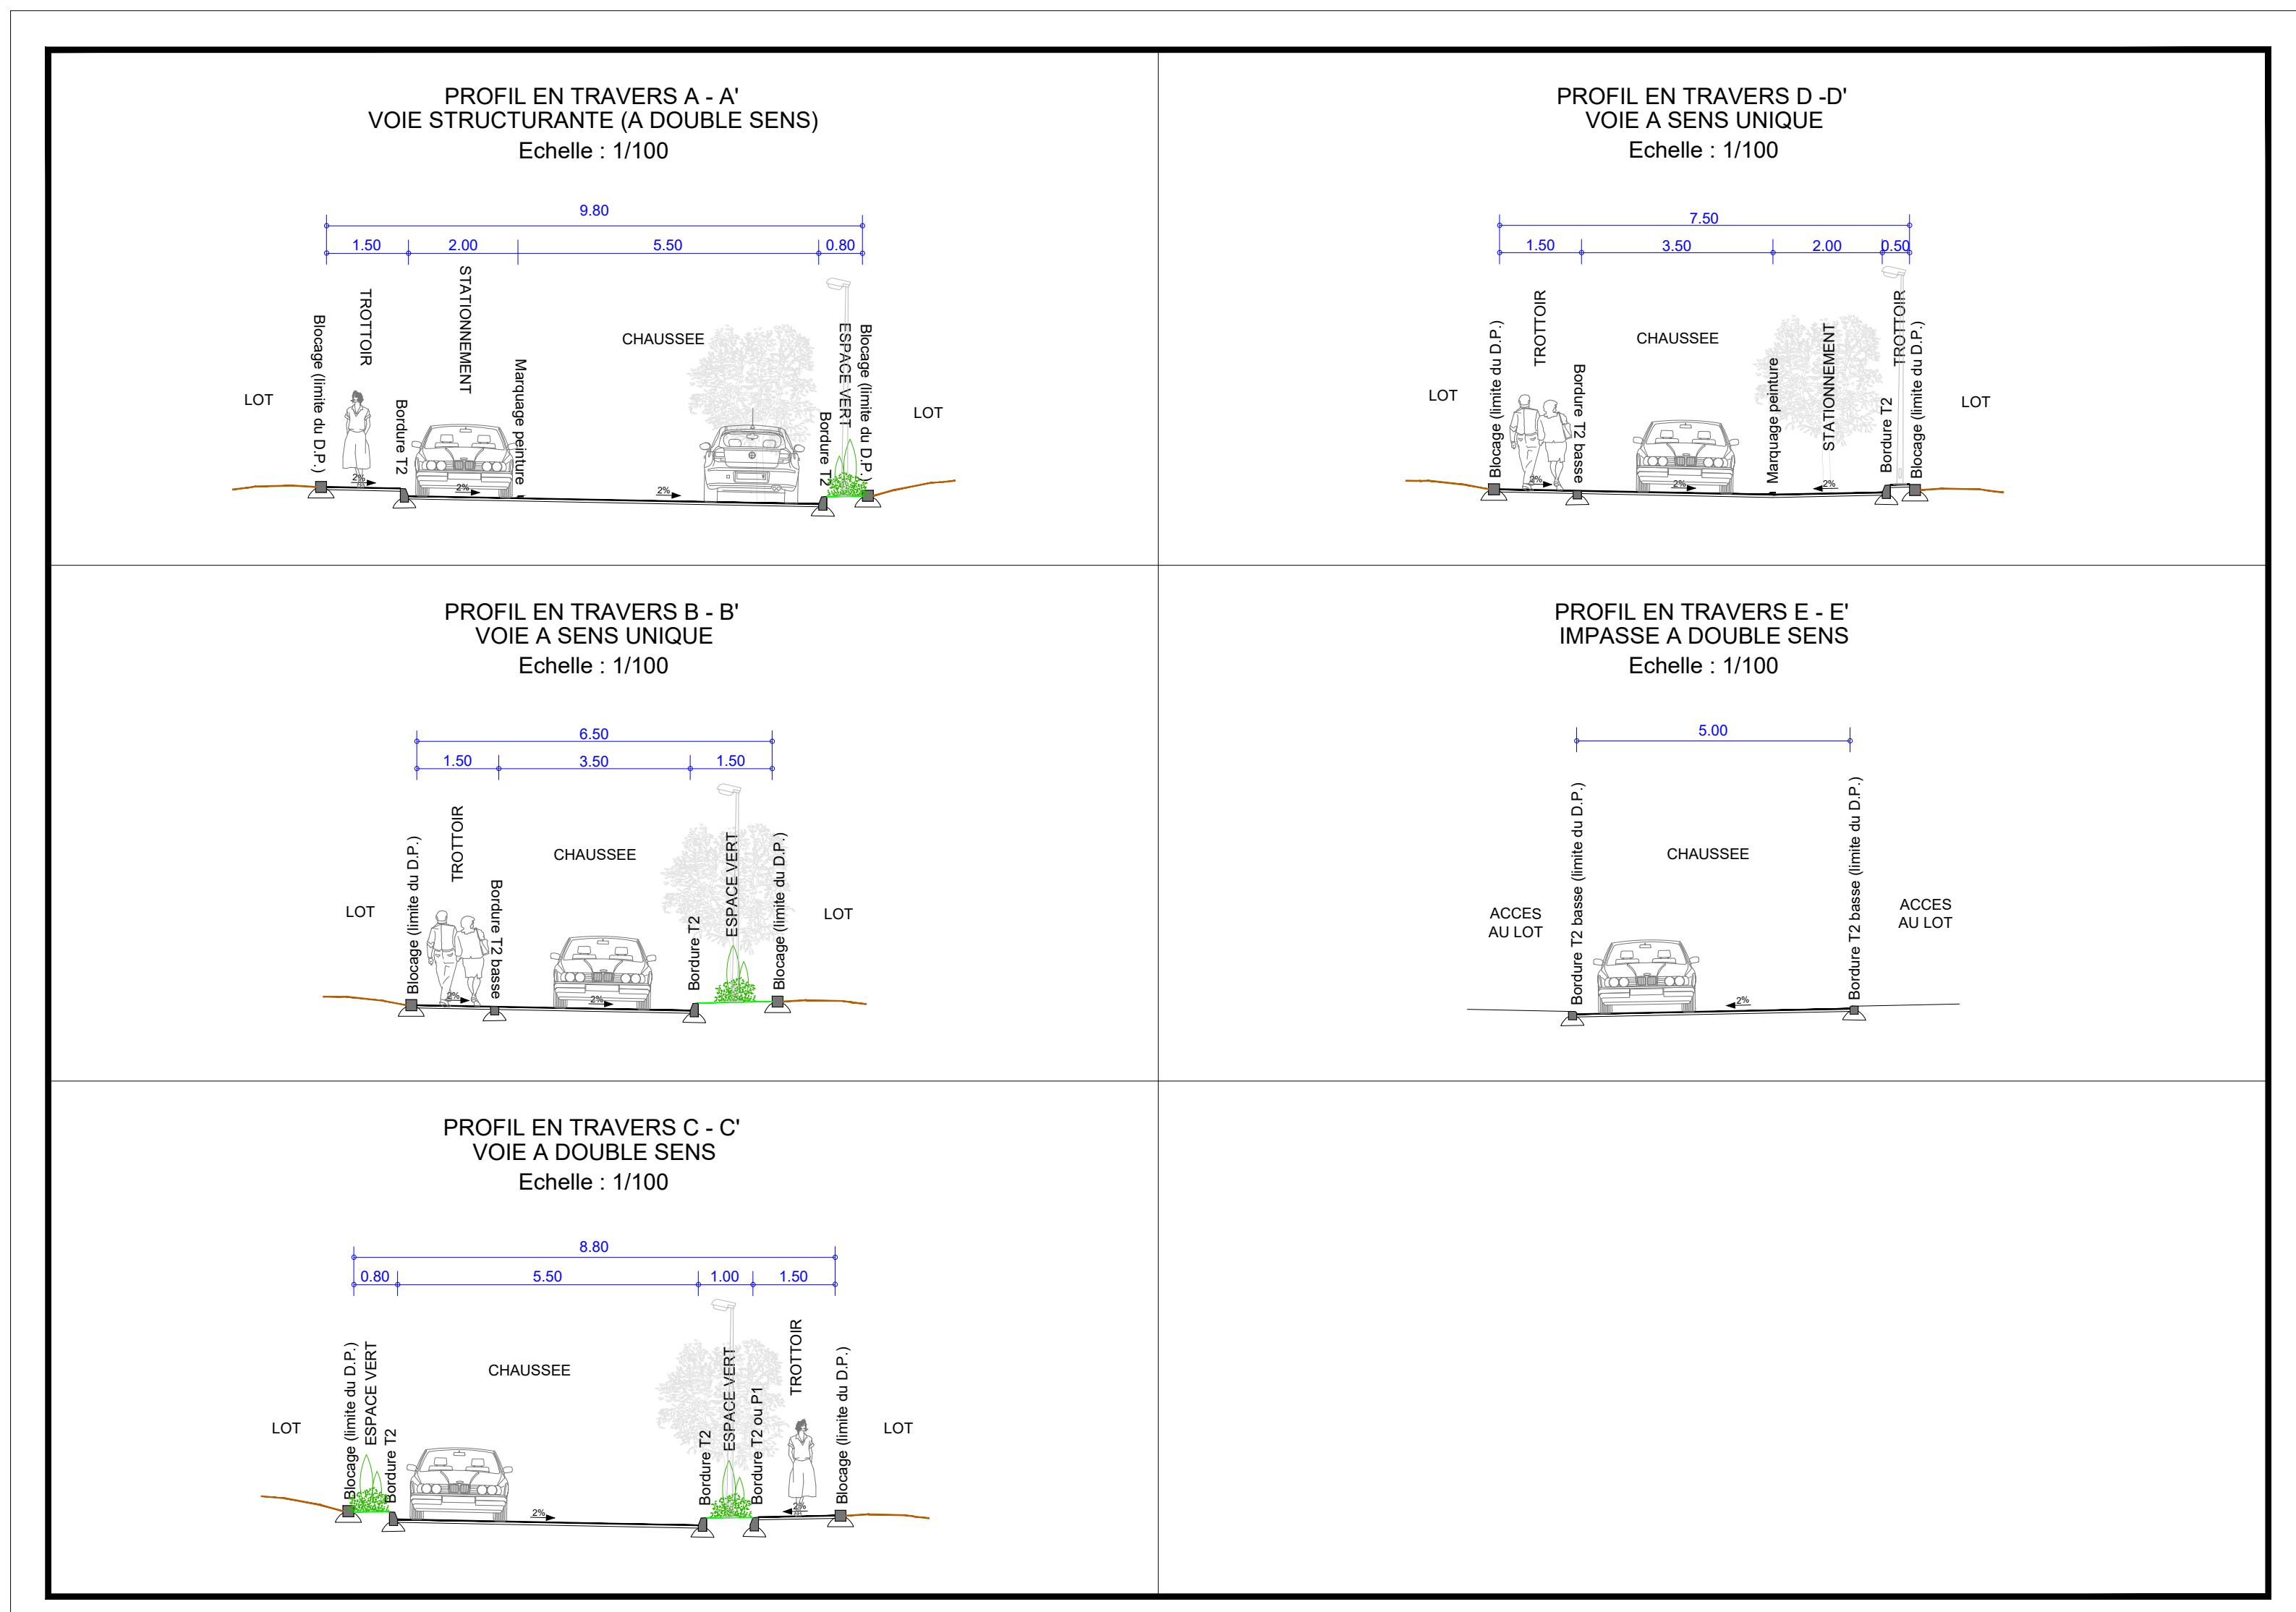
PROFIL EN TRAVERS A - A'
VOIE STRUCTURANTE (A DOUBLE SENS)
Echelle : 1/100

9.80
1.50
2.00
5.50
0.80

LOT
Blocage (limite du D.P.)
TROTTOIR
Bordure T2
STATIONNEMENT
Marquage peinture
CHAUSSEE
Bordure T2
ESPACE VERT
Blocage (limite du D.P.)
LOT
2%
2%
2%

PROFIL EN TRAVERS D -D'
VOIE A SENS UNIQUE
Echelle : 1/100

7.50
1.50
3.50
2.00
0.50

LOT
Blocage (limite du D.P.)
TROTTOIR
Bordure T2 basse
CHAUSSEE
Marquage peinture
STATIONNEMENT
Bordure T2
TROTTOIR
Blocage (limite du D.P.)
LOT
2%
2%
2%

PROFIL EN TRAVERS B - B'
VOIE A SENS UNIQUE
Echelle : 1/100

6.50
1.50
3.50
1.50

LOT
Blocage (limite du D.P.)
TROTTOIR
Bordure T2 basse
CHAUSSEE
Bordure T2
ESPACE VERT
Blocage (limite du D.P.)
LOT
2%
2%

PROFIL EN TRAVERS E - E'
IMPASSE A DOUBLE SENS
Echelle : 1/100

5.00

ACCES
AU LOT
Bordure T2 basse (limite du D.P.)
CHAUSSEE
Bordure T2 basse (limite du D.P.)
ACCES
AU LOT
2%

PROFIL EN TRAVERS C - C'
VOIE A DOUBLE SENS
Echelle : 1/100

8.80
0.80
5.50
1.00
1.50

LOT
Blocage (limite du D.P.)
ESPACE VERT
Bordure T2
CHAUSSEE
Bordure T2
ESPACE VERT
Bordure T2 ou P1
TROTTOIR
Blocage (limite du D.P.)
LOT
2%
2%